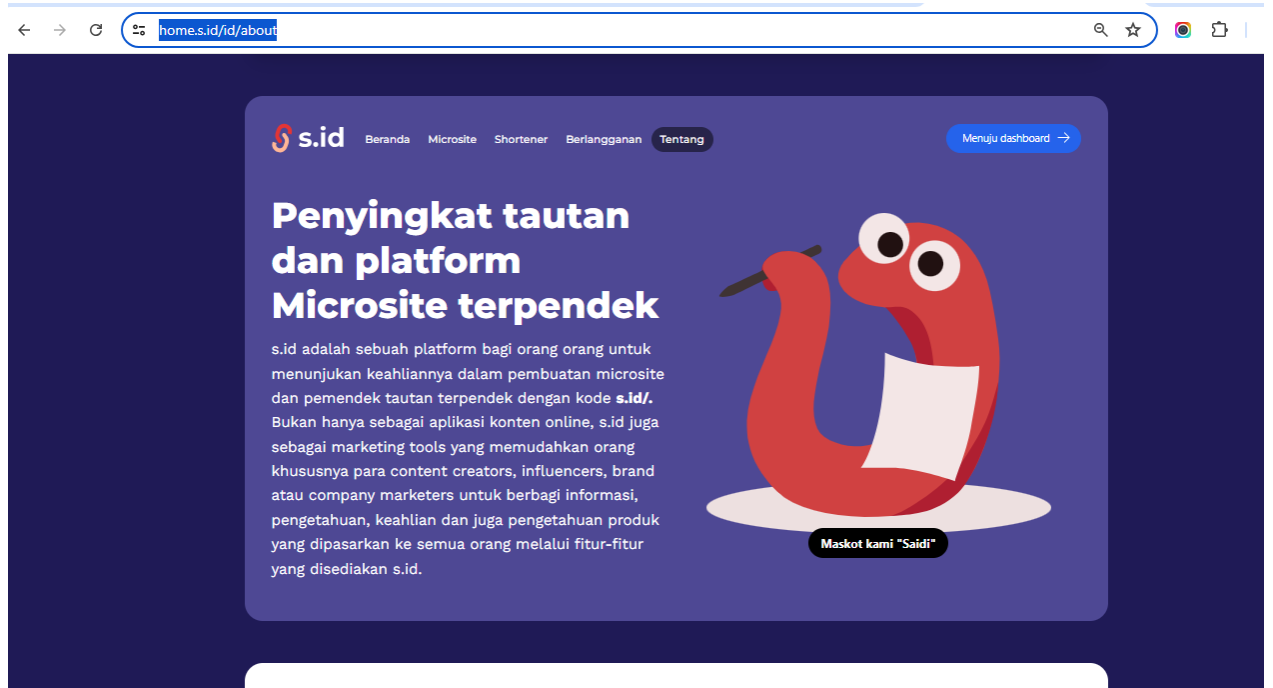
home.s.id/id/about

s.id Beranda Microsite Shortener Berlangganan Tentang

Menuju dashboard →

Penyingkat tautan dan platform Microsite terpendek

s.id adalah sebuah platform bagi orang orang untuk menunjukan keahliannya dalam pembuatan microsite dan pemendek tautan terpendek dengan kode **s.id/**. Bukan hanya sebagai aplikasi konten online, s.id juga sebagai marketing tools yang memudahkan orang khususnya para content creators, influencers, brand atau company marketers untuk berbagi informasi, pengetahuan, keahlian dan juga pengetahuan produk yang dipasarkan ke semua orang melalui fitur-fitur yang disediakan s.id.

Maskot kami "Saidi"